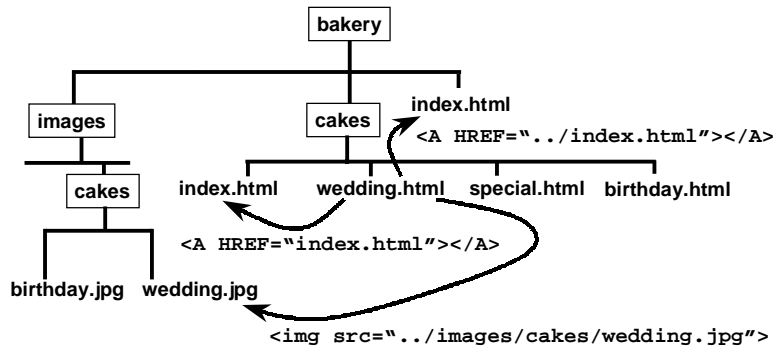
bakery

images

cakes

index.html

<A HREF="../index.html"></A>

cakes

index.html

wedding.html

special.html

birthday.html

<A HREF="index.html"></A>

birthday.jpg

wedding.jpg

<img src="../images/cakes/wedding.jpg">